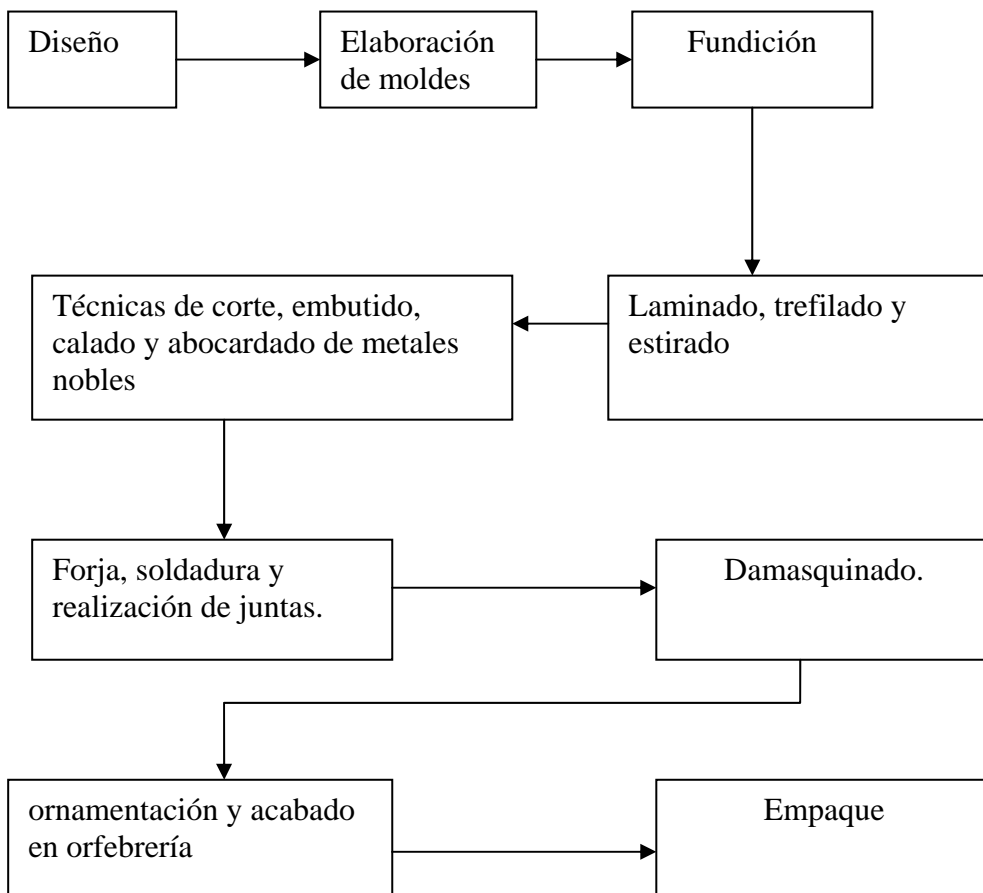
Diseño

Elaboración de moldes

Fundición

Laminado, trefilado y estirado

Técnicas de corte, embutido, calado y abocardado de metales nobles

Forja, soldadura y realización de juntas.

Damasquinado.

ornamentación y acabado en orfebrería

Empaque